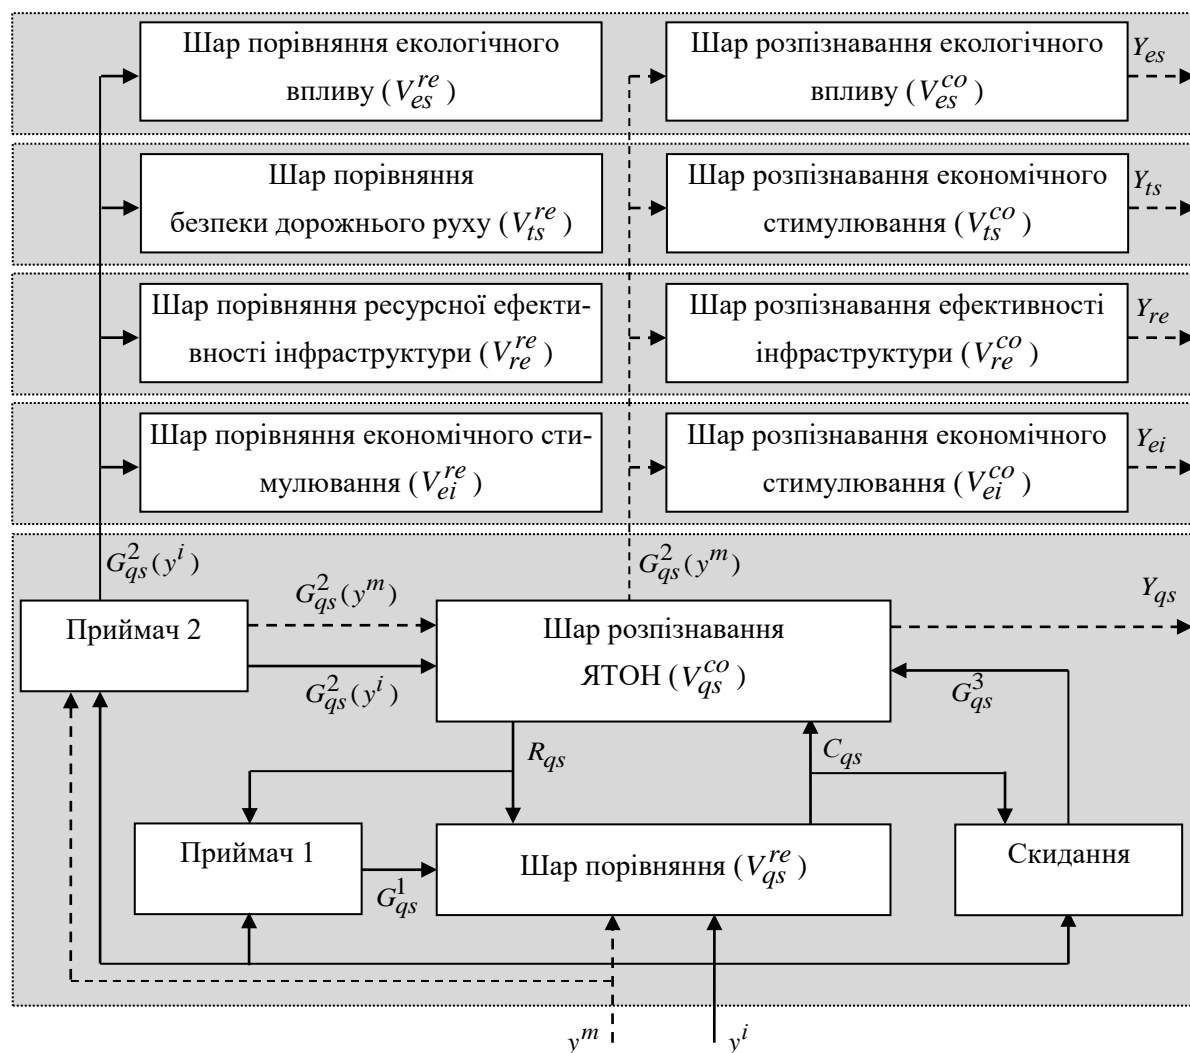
Шар порівняння екологічного впливу ($V_{es}^{re}$)

Шар розпізнавання екологічного впливу ($V_{es}^{co}$)

$Y_{es}$

Шар порівняння безпеки дорожнього руху ($V_{ts}^{re}$)

Шар розпізнавання економічного стимулювання ($V_{ts}^{co}$)

$Y_{ts}$

Шар порівняння ресурсної ефективності інфраструктури ($V_{re}^{re}$)

Шар розпізнавання ефективності інфраструктури ($V_{re}^{co}$)

$Y_{re}$

Шар порівняння економічного стимулювання ($V_{ei}^{re}$)

Шар розпізнавання економічного стимулювання ($V_{ei}^{co}$)

$Y_{ei}$

$G_{qs}^{2}(y^{i})$

$G_{qs}^{2}(y^{m})$

$G_{qs}^{2}(y^{m})$

$Y_{qs}$

Приймач 2

Шар розпізнавання ЯТОН ($V_{qs}^{co}$)

$G_{qs}^{2}(y^{i})$

$G_{qs}^{3}$

$R_{qs}$

$C_{qs}$

Приймач 1

Шар порівняння ($V_{qs}^{re}$)

Скидання

$G_{qs}^{1}$

$y^{m}$

$y^{i}$